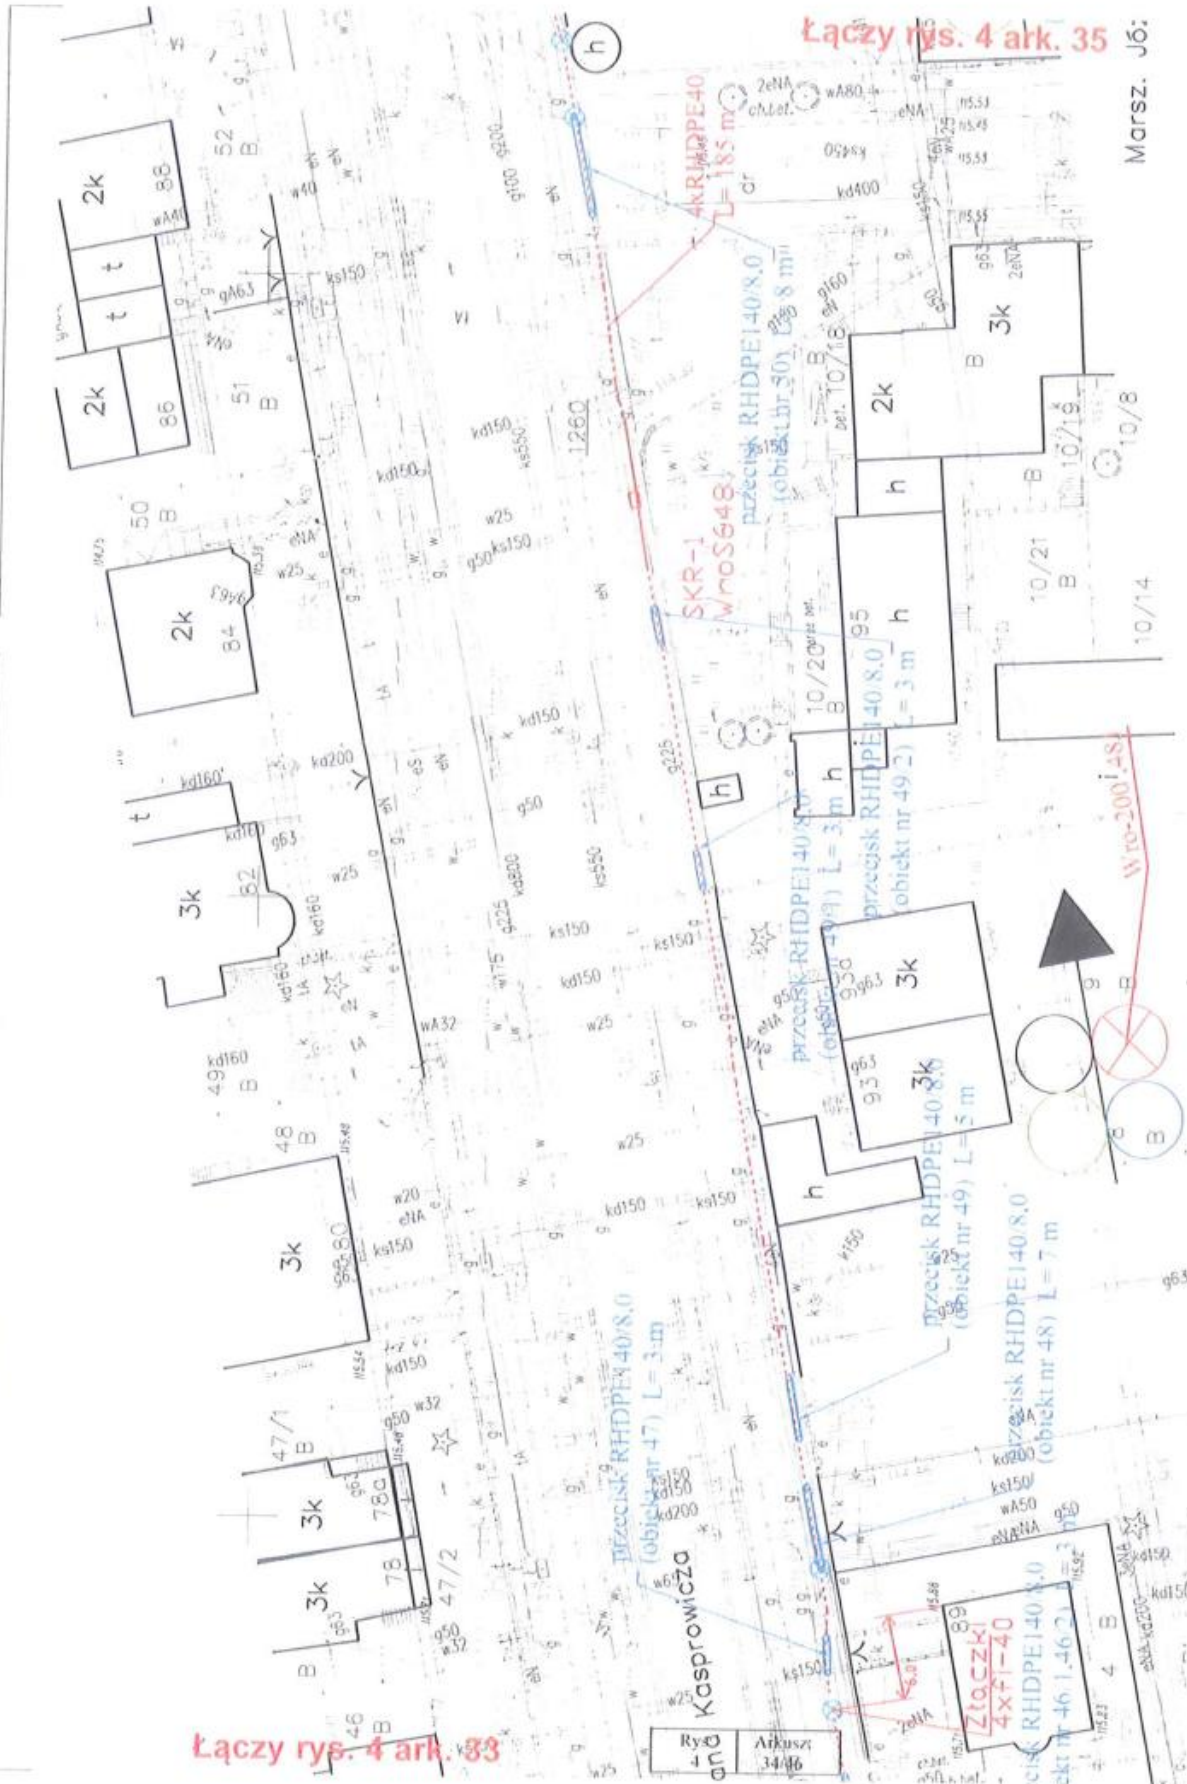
Łączy rys. 4 ark. 35

Marsz. Jó

4kRHDPE40
L=185 m

SKR-1
WroS648

przecisk RHDPE140/8,0
(obiekt nr 50) L=8 m

przecisk RHDPE140/8,0
(obiekt nr 49.2) L=3 m

przecisk RHDPE140/8,0
(obiekt nr 49.1) L=3 m

przecisk RHDPE140/8,0
(obiekt nr 49) L=5 m

przecisk RHDPE140/8,0
(obiekt nr 48) L=7 m

przecisk RHDPE140/8,0
(obiekt nr 47) L=3 m

przecisk RHDPE140/8,0
(obiekt nr 46.1, 46.2) L=3 m

Złączki
4x1-40

Wro-200/48

Kasprowicza

2k
88
2k
86
51
52
50
2k
84
3k
82
49
48
3k
80
47/1
3k
78a
3k
78
47/2
46
3k
2k
10/18
10/19
10/8
10/21
10/14
10/20
95
3k
93a
3k
93
89
4
h
t
B

1260

Rys.
4
Arkusz
34/46

Łączy rys. 4 ark. 33